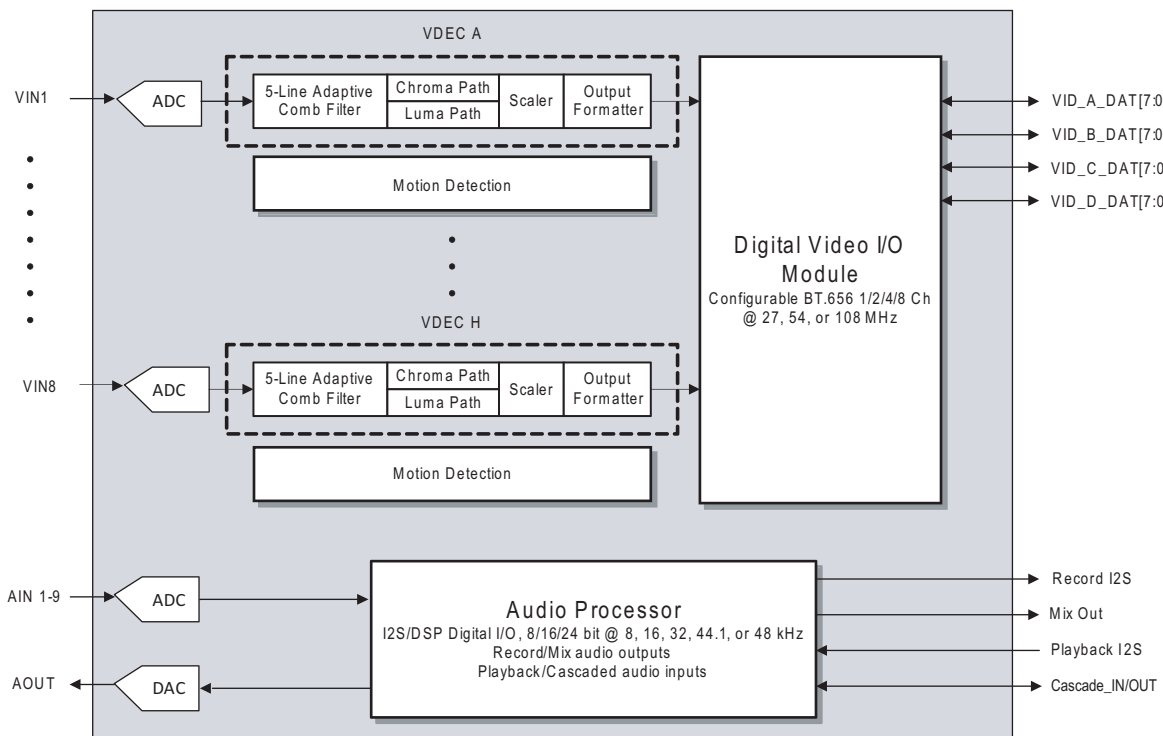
VDEC A

VIN1

ADC

5-Line Adaptive Comb Filter

Chroma Path

Luma Path

Scaler

Output Formatter

Motion Detection

VDEC H

VIN8

ADC

5-Line Adaptive Comb Filter

Chroma Path

Luma Path

Scaler

Output Formatter

Motion Detection

Digital Video I/O Module

Configurable BT.656 1/2/4/8 Ch @ 27, 54, or 108 MHz

VID_A_DAT[7:0

VID_B_DAT[7:0

VID_C_DAT[7:0

VID_D_DAT[7:0

AIN 1-9

ADC

AOUT

DAC

Audio Processor

I2S/DSP Digital I/O, 8/16/24 bit @ 8, 16, 32, 44.1, or 48 kHz

Record/Mix audio outputs

Playback/Cascaded audio inputs

Record I2S

Mix Out

Playback I2S

Cascade_IN/OUT